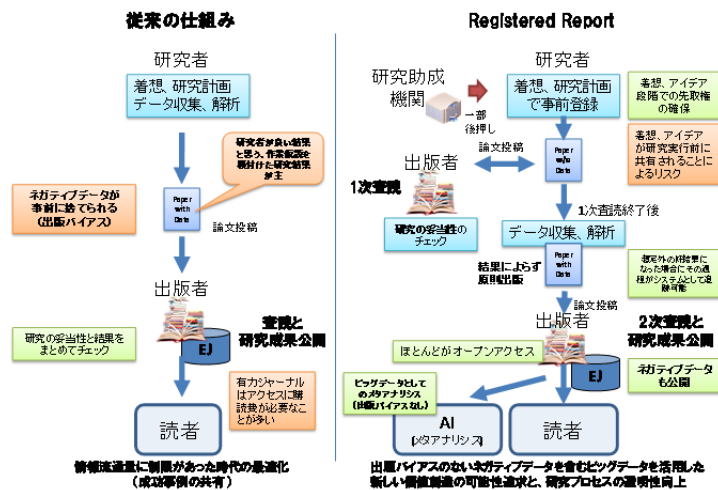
従来の仕組み

研究者

着想、研究計画
データ収集、解析

研究者が良い結果と思う、作業仮説を裏付けた研究結果が主

ネガティブデータが事前に捨てられる
(出版バイアス)

Paper with Data

論文投稿

出版者

研究の妥当性と結果をまとめてチェック

EJ

査読と研究成果公開

有力ジャーナルはアクセスに購読費が必要なことが多い

読者

情報流通量に制限があった時代の最適化
(成功事例の共有)

Registered Report

研究者

研究助成機関

一部後押し

着想、研究計画で事前登録

着想、アイデア段階での先取権の確保

着想、アイデアが研究実行前に共有されることによるリスク

論文投稿

Paper w/o Data

出版者

1次査読

研究の妥当性のチェック

1次査読終了後

データ収集、解析

結果によらず原則出版

Paper with Data

想定外の結果になった場合にその過程がシステムとして退職可能

論文投稿

出版者

2次査読と研究成果公開

ほとんどがオープンアクセス

EJ

ネガティブデータも公開

ビッグデータとしてのメタアナリシス
(出版バイアスなし)

AI
(メタアナリシス)

読者

出版バイアスのないネガティブデータを含むビッグデータを活用した新しい価値創造の可能性追求と、研究プロセスの透明性向上